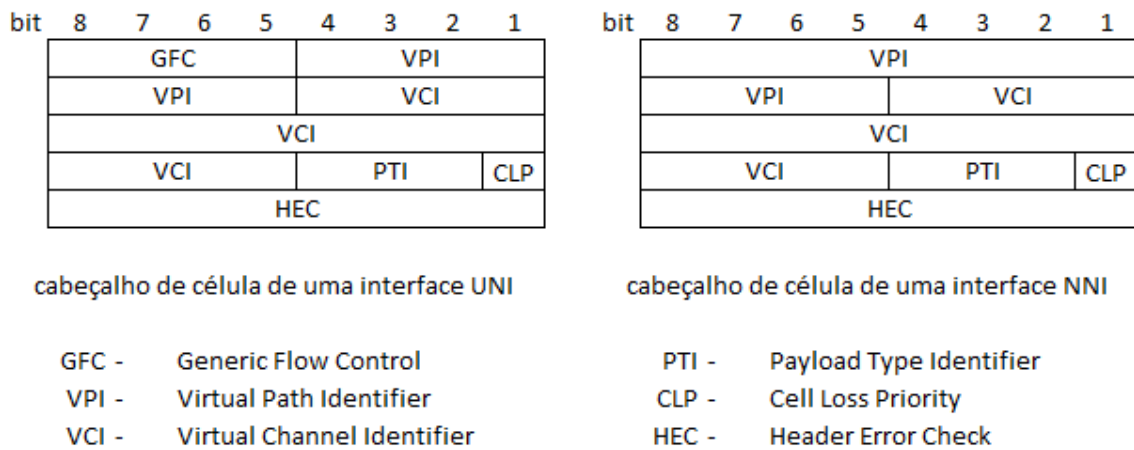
bit 8 7 6 5 4 3 2 1

| GFC | | VPI | |
|---|---|---|---|
| VPI | | VCI | |
| VCI | | | |
| VCI | PTI | | CLP |
| HEC | | | |

cabeçalho de célula de uma interface UNI

bit 8 7 6 5 4 3 2 1

| VPI | | | |
|---|---|---|---|
| VPI | | VCI | |
| VCI | | | |
| VCI | PTI | | CLP |
| HEC | | | |

cabeçalho de célula de uma interface NNI

GFC - Generic Flow Control
VPI - Virtual Path Identifier
VCI - Virtual Channel Identifier

PTI - Payload Type Identifier
CLP - Cell Loss Priority
HEC - Header Error Check